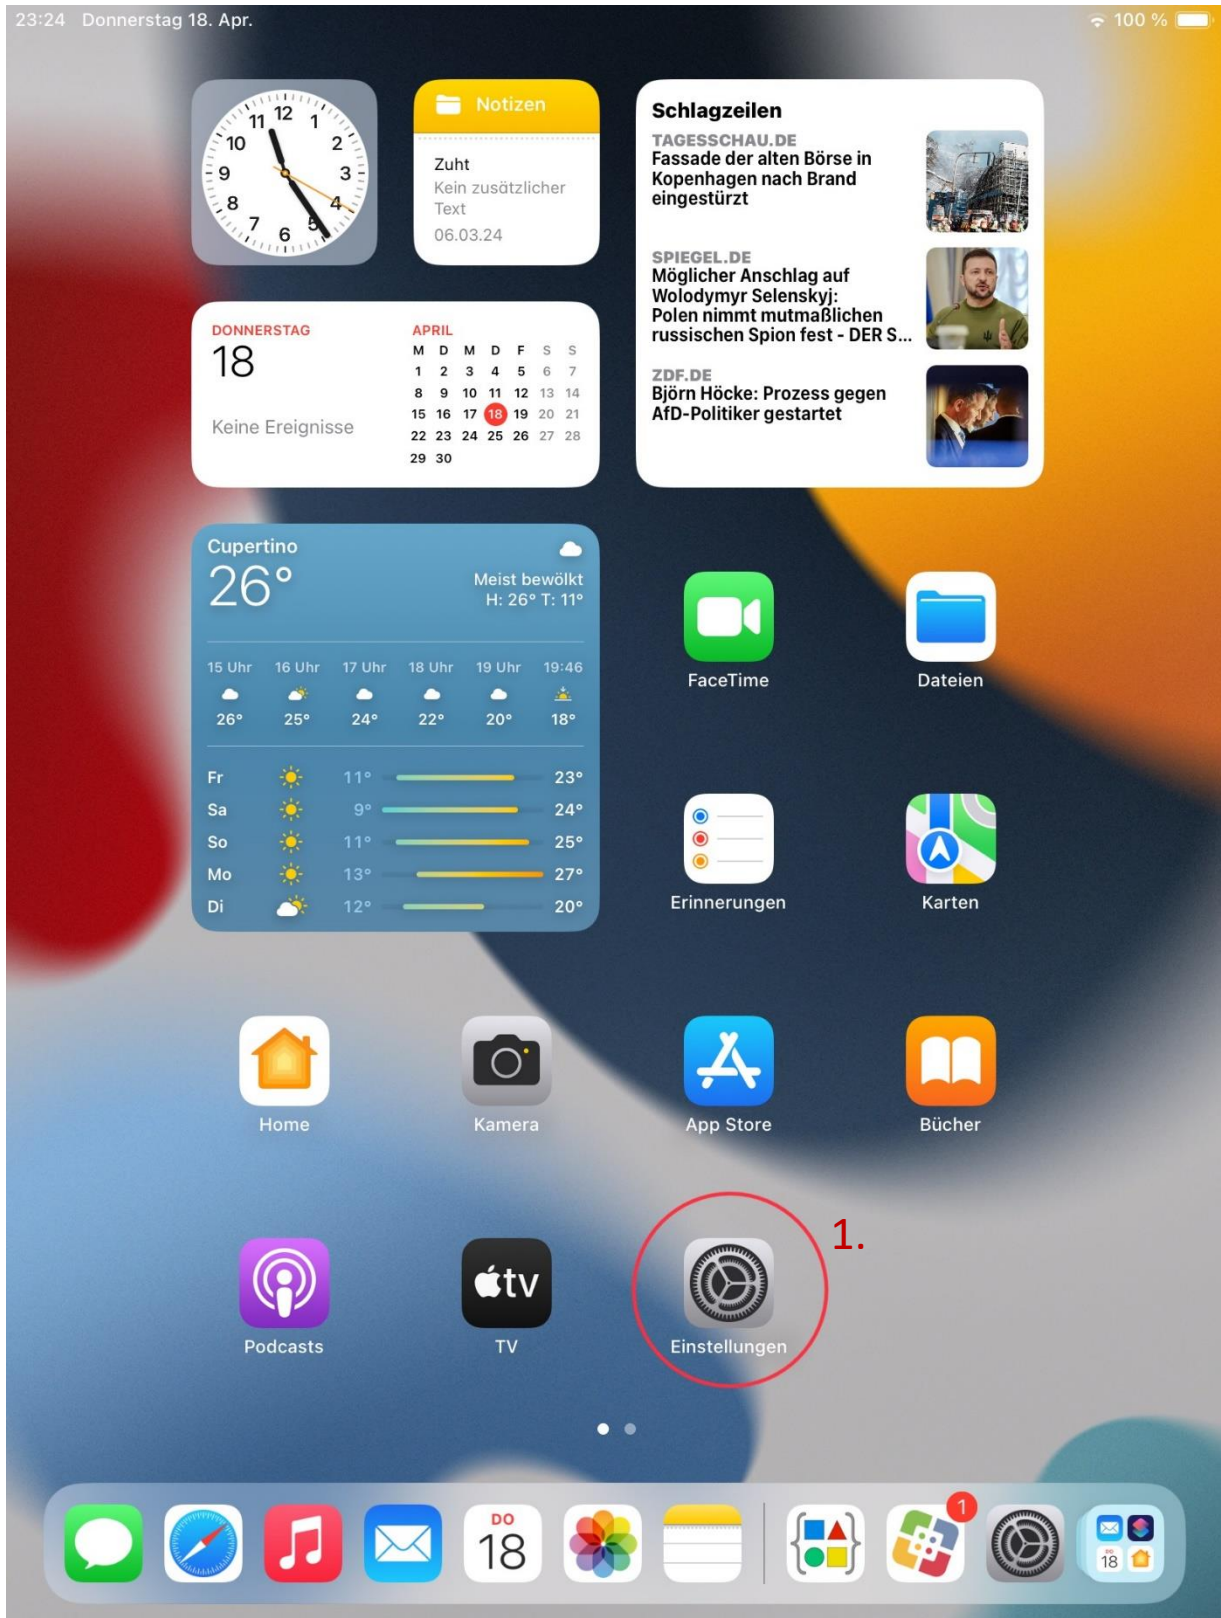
23:24 Donnerstag 18. Apr.

100 %

12 1 2 3 4 5 6 7 8 9 10 11

Notizen

Zuht
Kein zusätzlicher Text
06.03.24

Schlagzeilen

TAGESSCHAU.DE
Fassade der alten Börse in Kopenhagen nach Brand eingestürzt

SPIEGEL.DE
Möglicher Anschlag auf Wolodymyr Selenskyj: Polen nimmt mutmaßlichen russischen Spion fest - DER S...

ZDF.DE
Björn Höcke: Prozess gegen AfD-Politiker gestartet

DONNERSTAG
18
Keine Ereignisse

APRIL

| M | D | M | D | F | S | S |
|---|---|---|---|---|---|---|
| 1 | 2 | 3 | 4 | 5 | 6 | 7 |
| 8 | 9 | 10 | 11 | 12 | 13 | 14 |
| 15 | 16 | 17 | 18 | 19 | 20 | 21 |
| 22 | 23 | 24 | 25 | 26 | 27 | 28 |
| 29 | 30 | | | | | |

Cupertino
26°
Meist bewölkt
H: 26° T: 11°

| 15 Uhr | 16 Uhr | 17 Uhr | 18 Uhr | 19 Uhr | 19:46 |
|---|---|---|---|---|---|
| 26° | 25° | 24° | 22° | 20° | 18° |

Fr 11° 23°
Sa 9° 24°
So 11° 25°
Mo 13° 27°
Di 12° 20°

FaceTime
Dateien
Erinnerungen
Karten
Home
Kamera
App Store
Bücher
Podcasts
tv
TV
Einstellungen
1.

DO
18
1
18